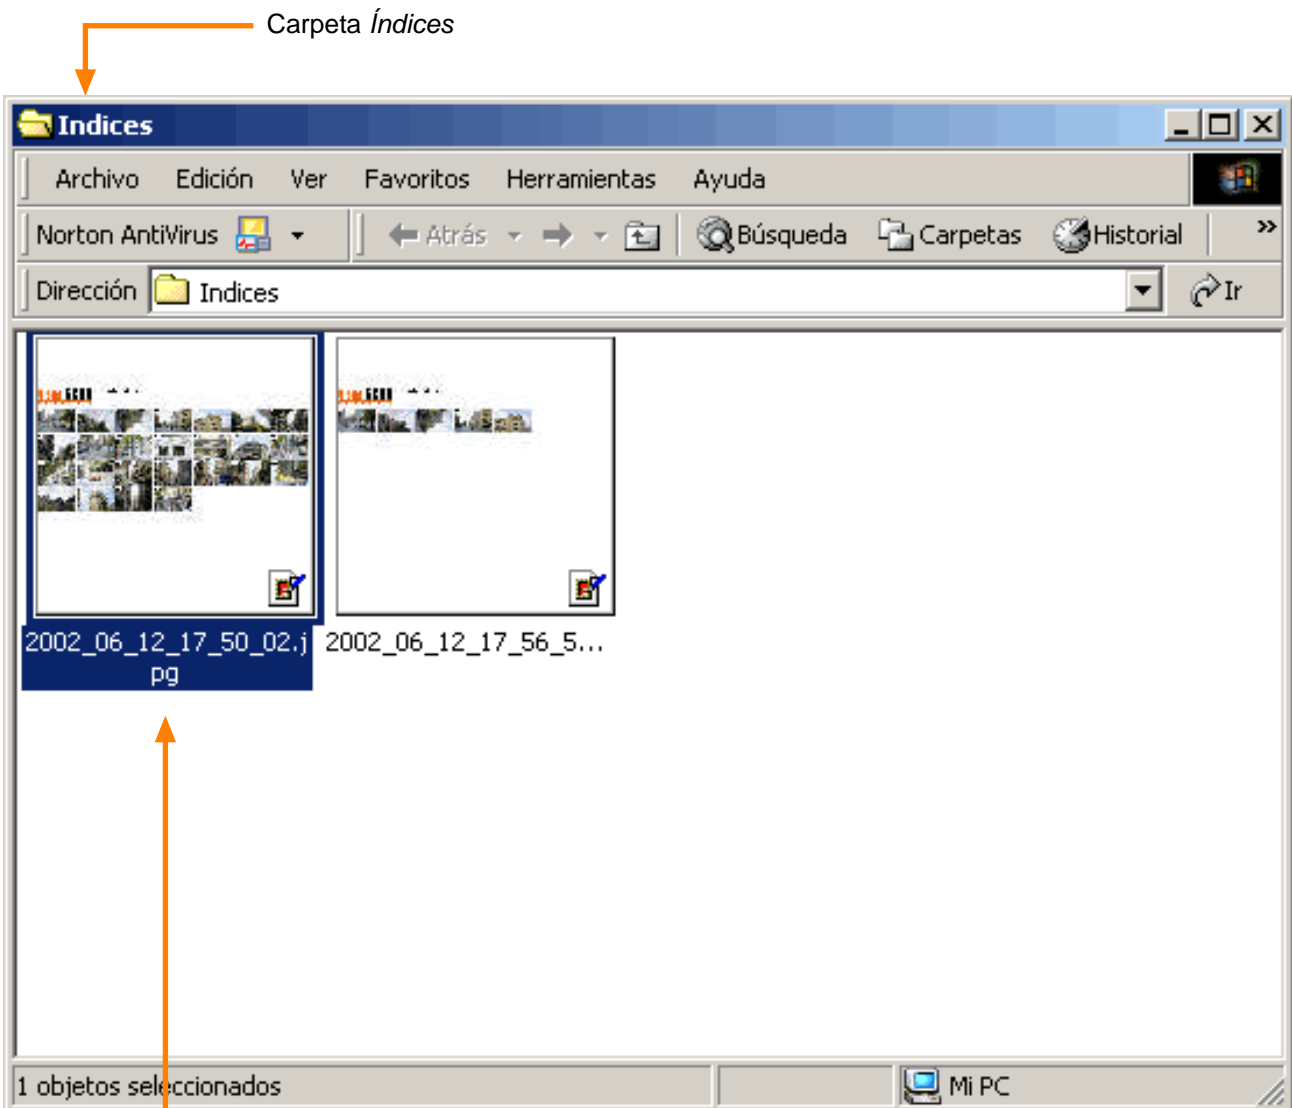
Carpeta *Índices*

Indices

Archivo Edición Ver Favoritos Herramientas Ayuda

Norton AntiVirus Atrás Búsqueda Carpetas Historial »

Dirección Indices Ir

2002_06_12_17_50_02.jpg

2002_06_12_17_56_5...

1 objetos seleccionados

Mi PC